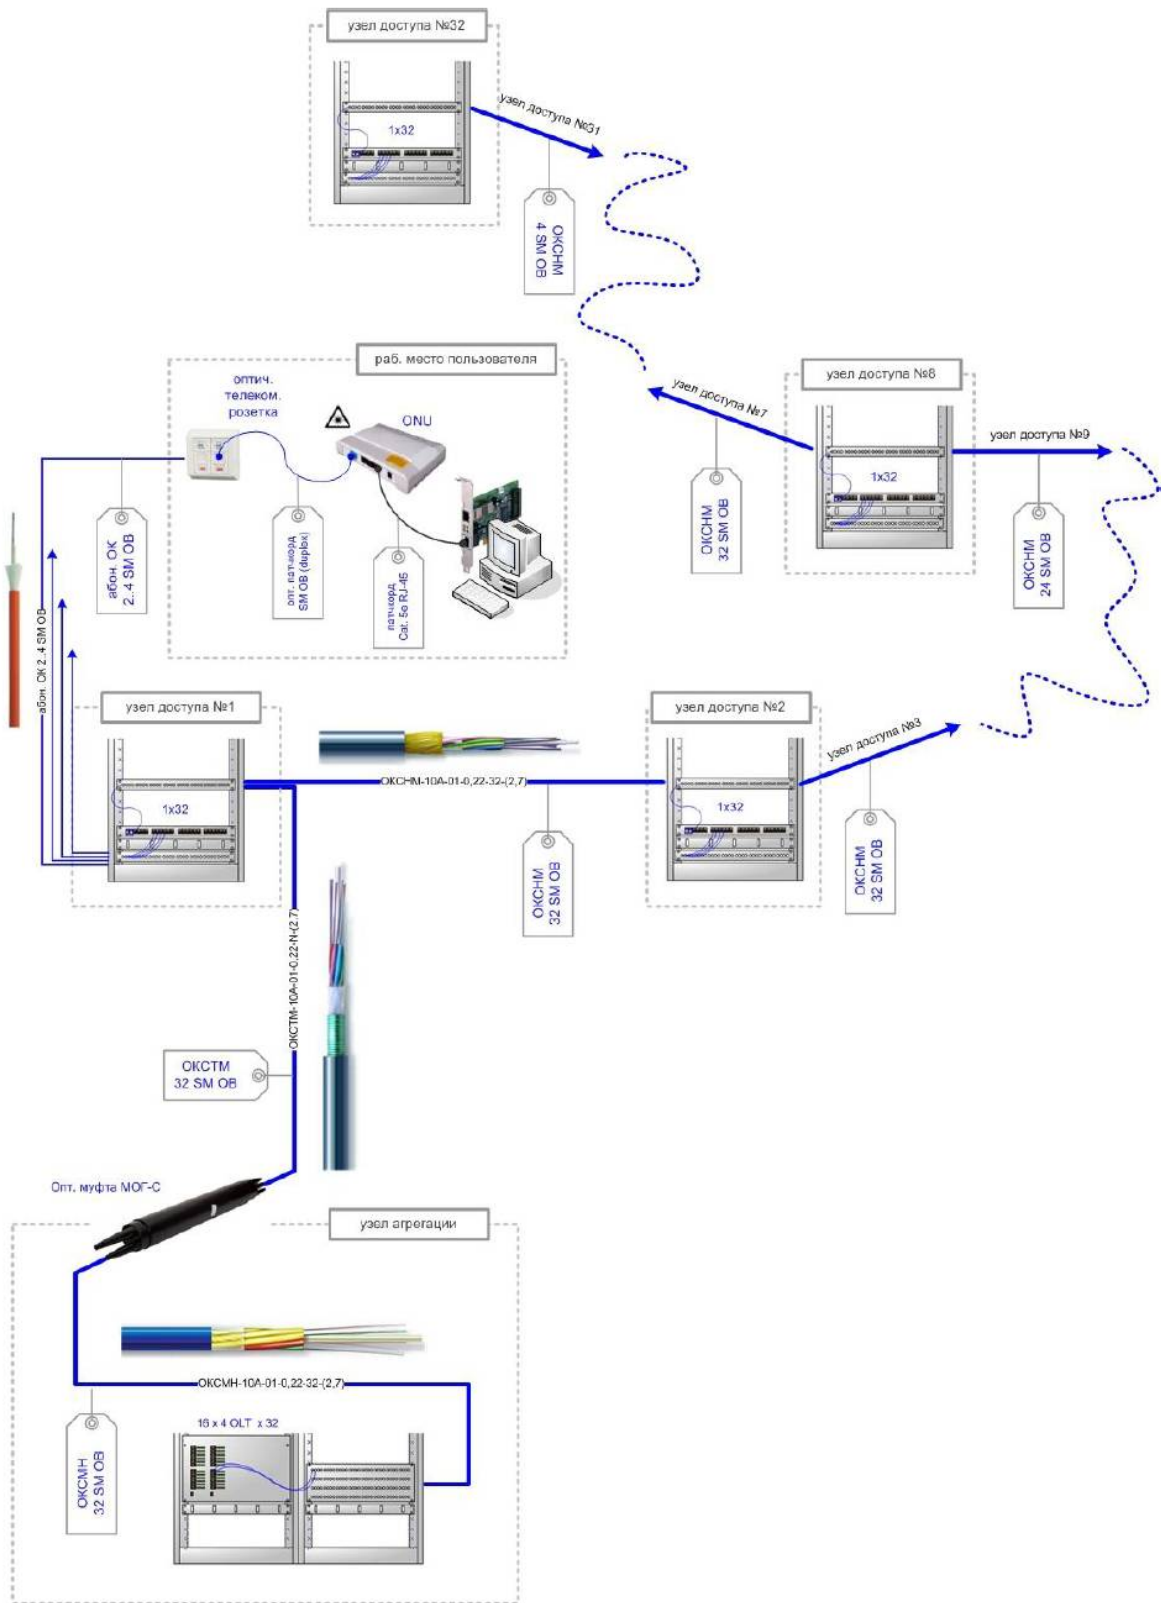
узел доступа №32

1x32

узел доступа №31

ОКСНМ 4 SM OB

раб. место пользователя

оптич. телеком. розетка

ONU

абон. ОК 2..4 SM OB

опт. патч-корд SM OB (duplex)

патч-корд Cat. 5e RJ-45

узел доступа №8

узел доступа №7

1x32

узел доступа №9

ОКСНМ 32 SM OB

ОКСНМ 24 SM OB

абон. ОК 2..4 SM OB

узел доступа №1

1x32

OKCHM-10A-01-0,22-32-(2,7)

ОКСНМ 32 SM OB

узел доступа №2

1x32

узел доступа №3

ОКСНМ 32 SM OB

OKCTM-10A-01-0,22-N-(2,7)

ОКСТМ 32 SM OB

Опт. муфта МОГ-С

узел агрегации

OKCMH-10A-01-0,22-32-(2,7)

ОКСМН 32 SM OB

16 x 4 OLT x 32